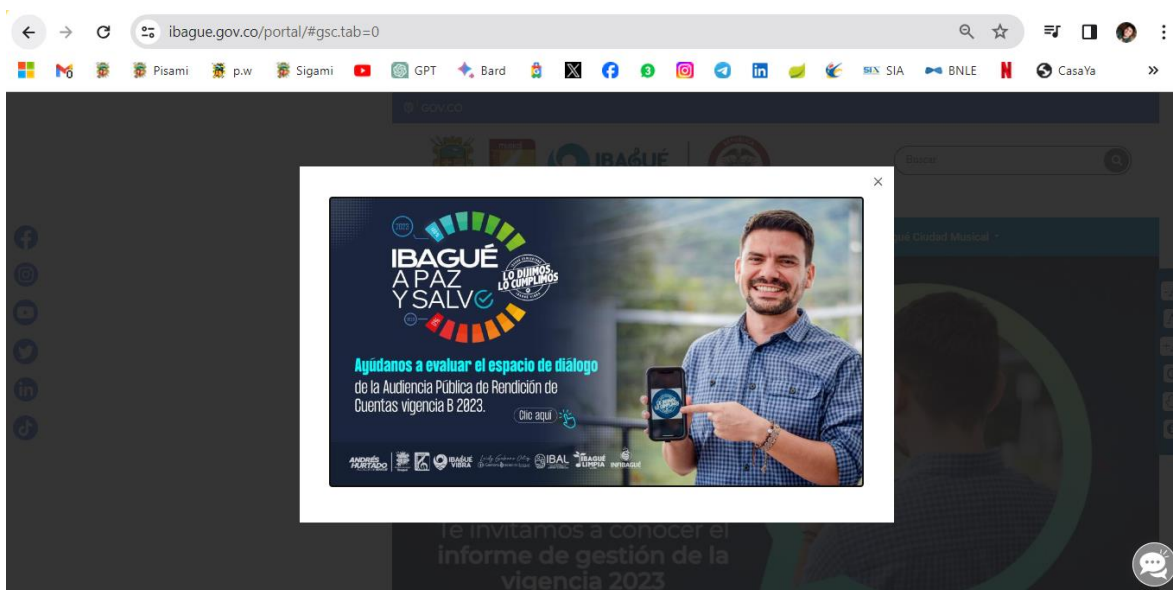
ibague.gov.co/portal/#gsc.tab=0

Pisami p.w Sigami GPT Bard SIA BNLE CasaYa

GOV.CO

IBAGUÉ

Buscar

Ibagué Ciudad Musical

×

IBAGUÉ A PAZ Y SALVO

LO DIJIMOS, LO CUMPLIMOS

Ayúdanos a evaluar el espacio de diálogo de la Audiencia Pública de Rendición de Cuentas vigencia B 2023.

Clic aquí

ANDRÉS HURTADO IBAGUÉ VIBRA IBAL IBAGUÉ LIMPIA INFIBAGUÉ

Te invitamos a conocer el informe de gestión de la vigencia 2023